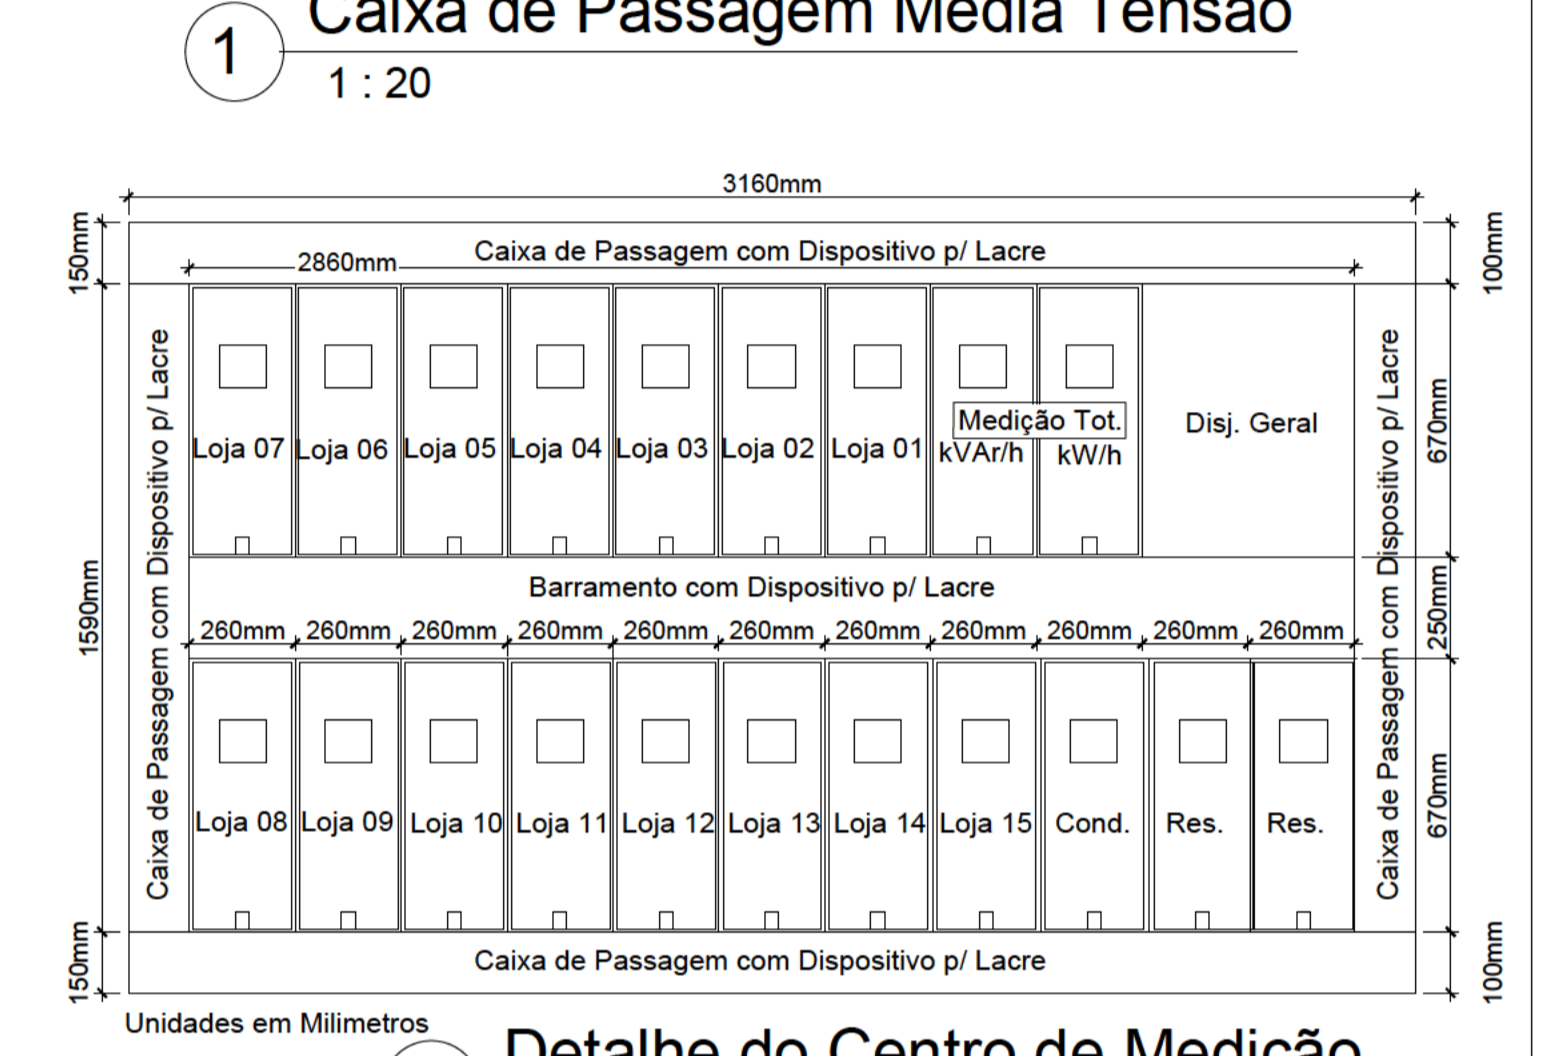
1 Caixa de Passagem Média Tensão
1 : 20

3160mm

150mm

Caixa de Passagem com Dispositivo p/ Lacre

2860mm

100mm

Caixa de Passagem com Dispositivo p/ Lacre

Loja 07 Loja 06 Loja 05 Loja 04 Loja 03 Loja 02 Loja 01 Medição Tot. kVAr/h kW/h Disj. Geral

Caixa de Passagem com Dispositivo p/ Lacre

670mm

1590mm

Barramento com Dispositivo p/ Lacre

250mm

260mm 260mm 260mm 260mm 260mm 260mm 260mm 260mm 260mm 260mm 260mm

Loja 08 Loja 09 Loja 10 Loja 11 Loja 12 Loja 13 Loja 14 Loja 15 Cond. Res. Res.

670mm

150mm

Caixa de Passagem com Dispositivo p/ Lacre

100mm

Unidades em Milimetros

Detalhe do Centro de Medição